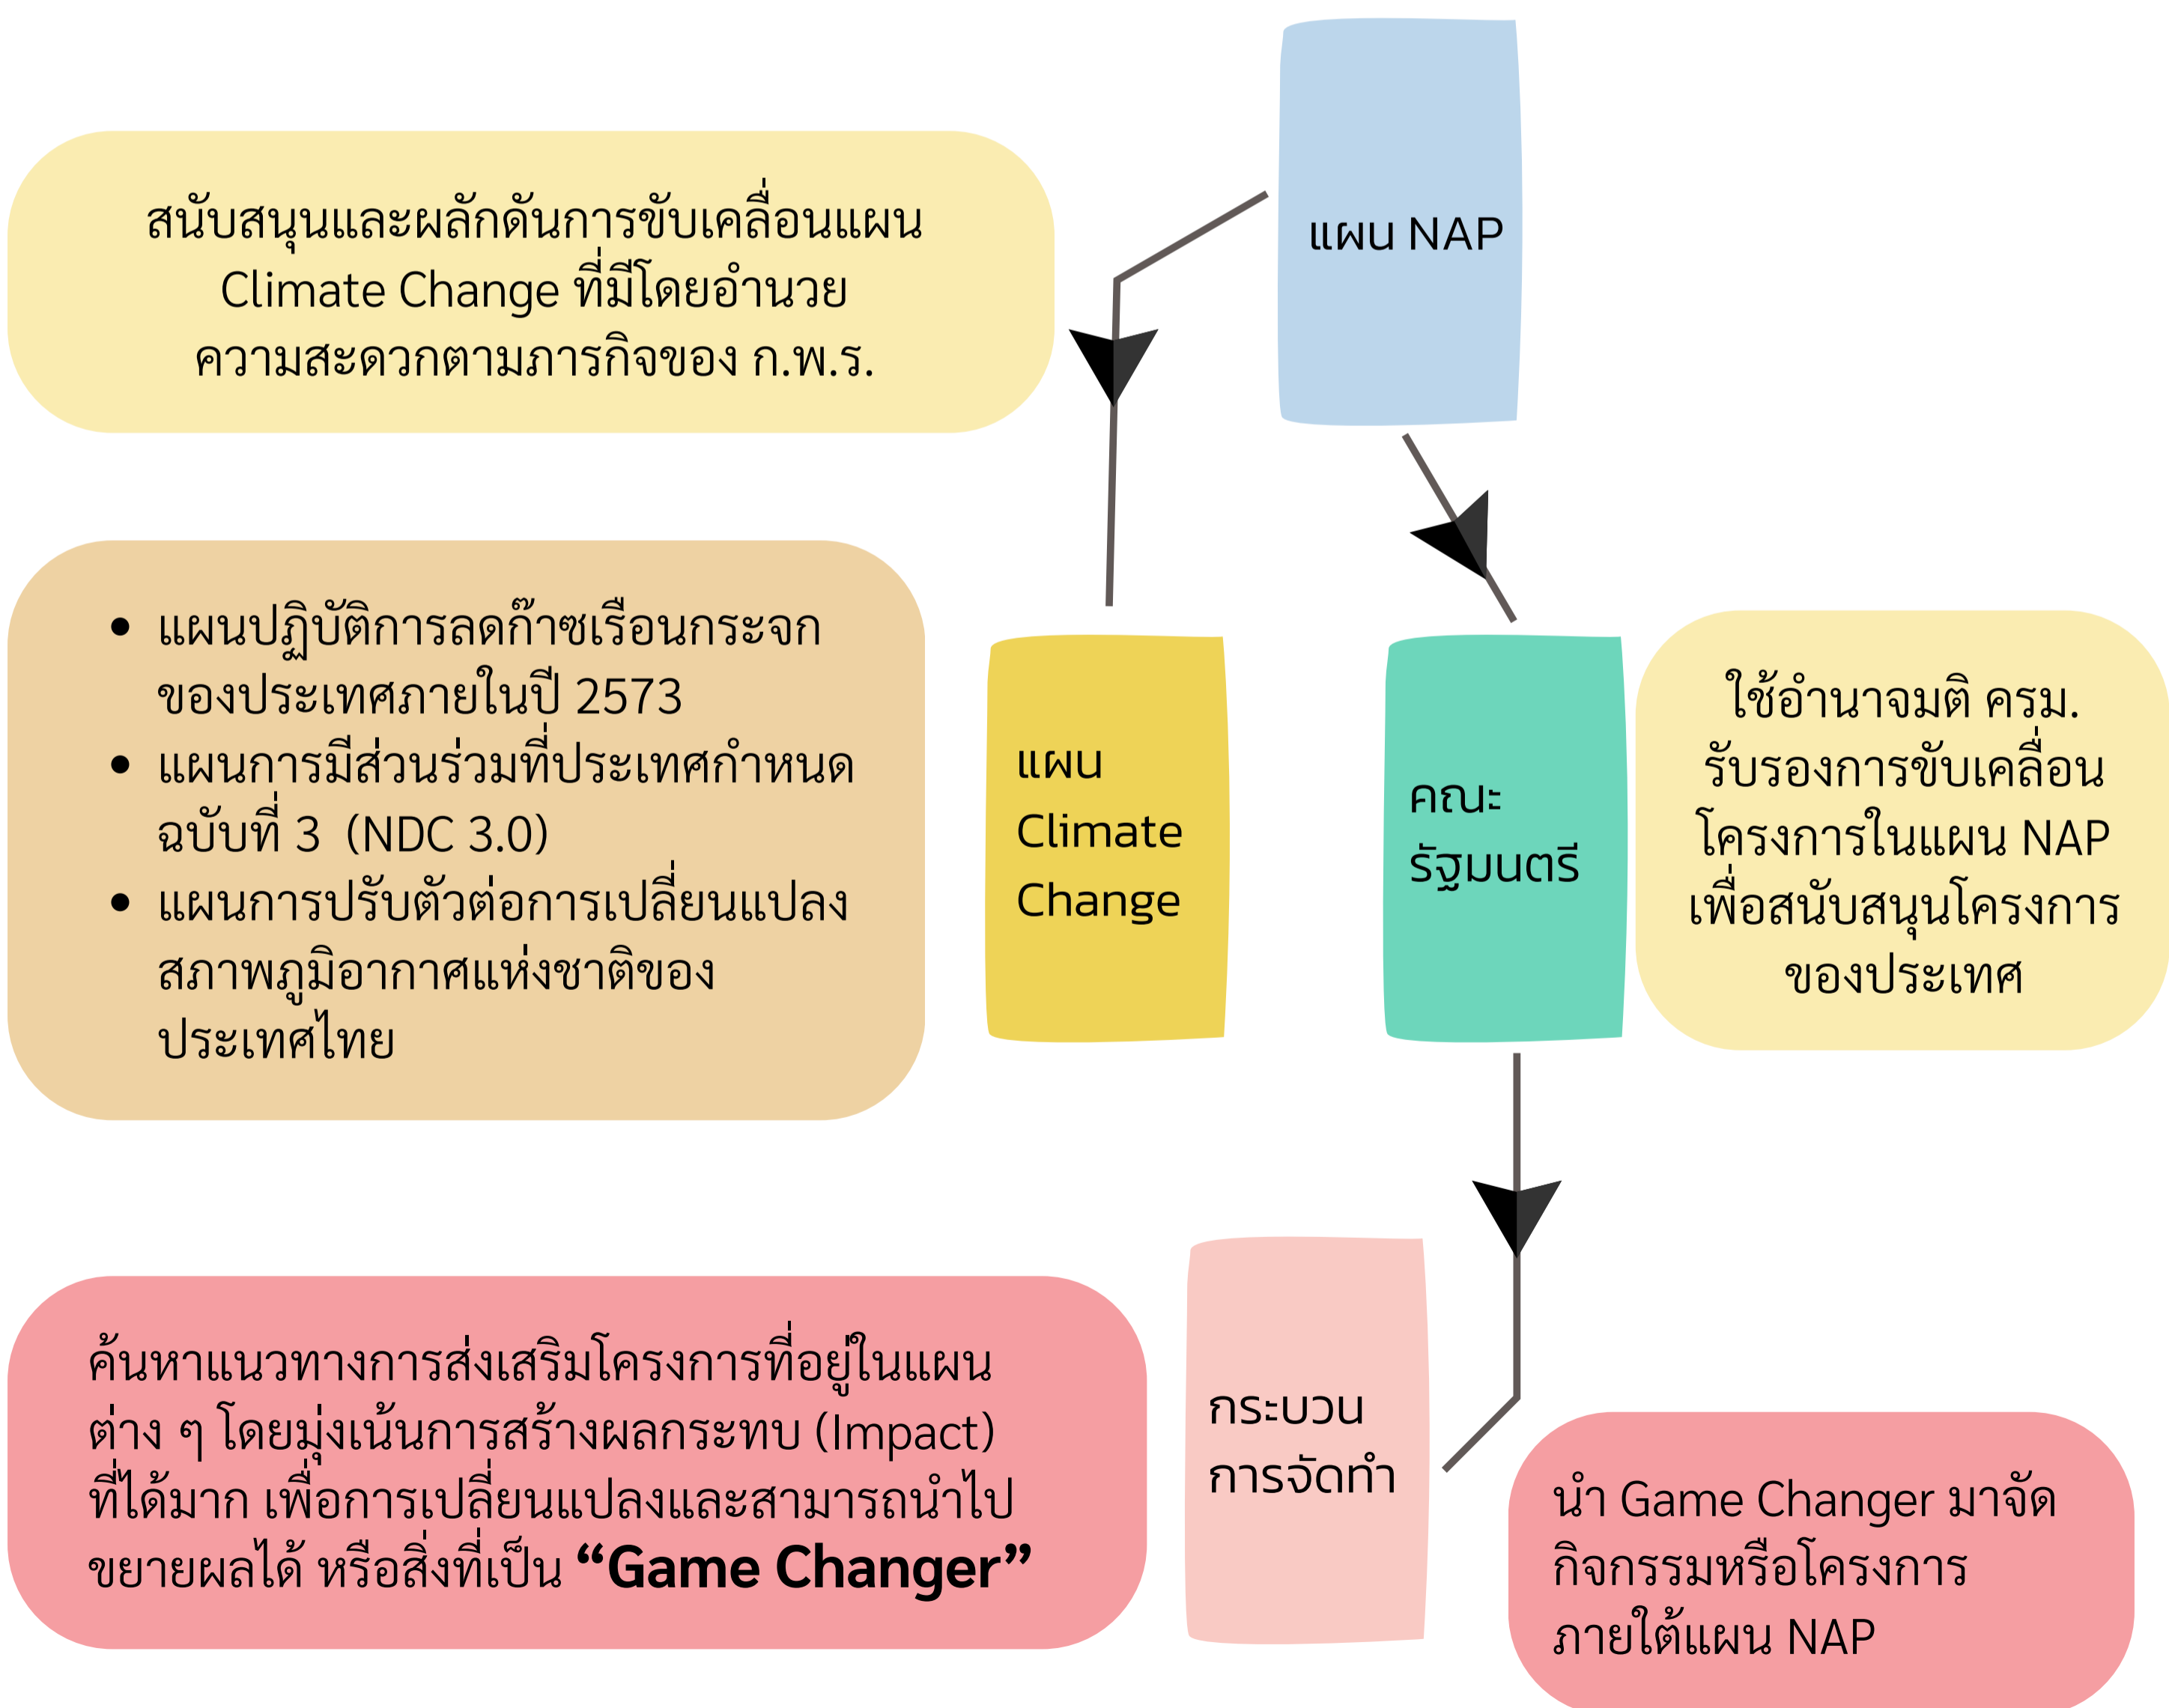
สนับสนุนและผลักดันการขับเคลื่อนแผน Climate Change ที่มีโดยอำนวยความสะดวกตามภารกิจของ ก.พ.ร.

แผน NAP

- แผนปฏิบัติการลดก๊าซเรือนกระจกของประเทศภายในปี 2573
- แผนการมีส่วนร่วมที่ประเทศกำหนด ฉบับที่ 3 (NDC 3.0)
- แผนการปรับตัวต่อการเปลี่ยนแปลงสภาพภูมิอากาศแห่งชาติของประเทศไทย

แผน Climate Change

คณะรัฐมนตรี

ใช้อำนาจมติ ครม. รับรองการขับเคลื่อนโครงการในแผน NAP เพื่อสนับสนุนโครงการของประเทศ

ค้นหาแนวทางการส่งเสริมโครงการที่อยู่ในแผนต่าง ๆ โดยมุ่งเน้นการสร้างผลกระทบ (Impact) ที่ได้มาก เพื่อการเปลี่ยนแปลงและสามารถนำไปขยายผลได้ หรือสิ่งที่เป็น **“Game Changer”**

กระบวนการจัดทำ

นำ Game Changer มาจัดกิจกรรมหรือโครงการภายใต้แผน NAP